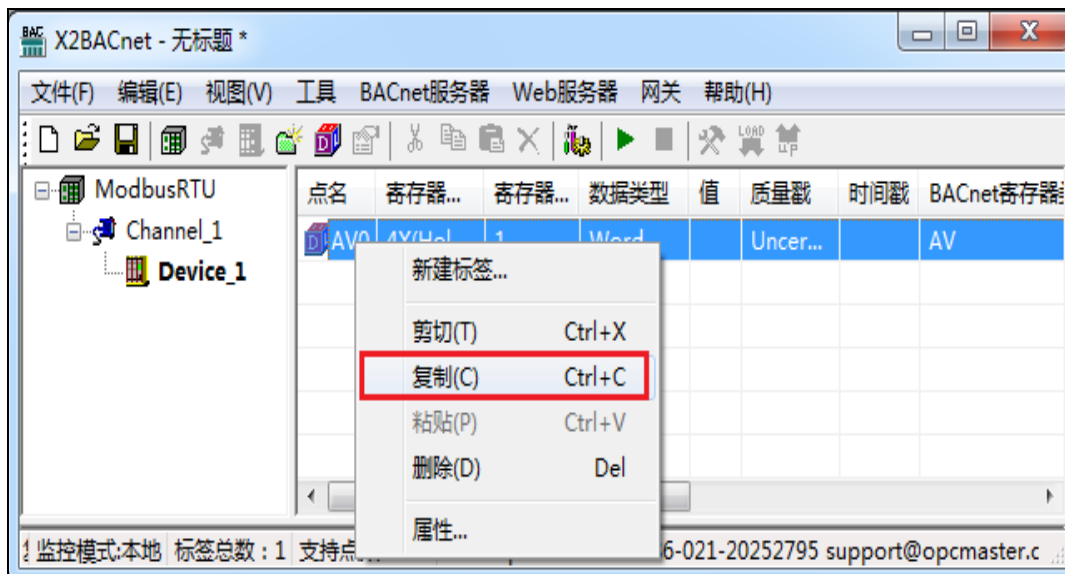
BAC X2BACnet - 无标题 *

文件(F) 编辑(E) 视图(V) 工具 BACnet服务器 Web服务器 网关 帮助(H)

ModbusRTU
Channel_1
Device_1

| 点名 | 寄存器... | 寄存器... | 数据类型 | 值 | 质量戳 | 时间戳 | BACnet寄存器 |
|---|---|---|---|---|---|---|---|
| AV0 | 4X(Hol | 1 | Word | | Uncer... | | AV |

新建标签...
剪切(T) Ctrl+X
复制(C) Ctrl+C
粘贴(P) Ctrl+V
删除(D) Del
属性...

监控模式:本地 标签总数 : 1 支持点 6-021-20252795 support@opcmaster.c